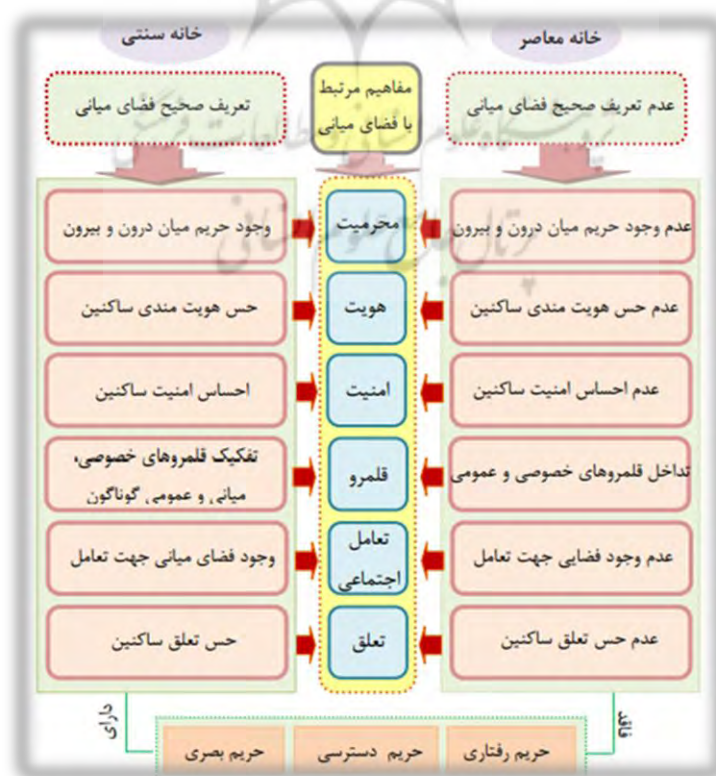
خانه معاصر

خانه سنتی

عدم تعریف صحیح فضای میانی

مفاهیم مرتبط با فضای میانی

تعریف صحیح فضای میانی

عدم وجود حریم میان درون و بیرون

محرمیت

وجود حریم میان درون و بیرون

عدم حس هویت مندی ساکنین

هویت

حس هویت مندی ساکنین

عدم احساس امنیت ساکنین

امنیت

احساس امنیت ساکنین

تداخل قلمروهای خصوصی و عمومی

قلمرو

تفکیک قلمروهای خصوصی، میانی و عمومی گوناگون

عدم وجود فضایی جهت تعامل

تعامل اجتماعی

وجود فضای میانی جهت تعامل

عدم حس تعلق ساکنین

تعلق

حس تعلق ساکنین

فاقد

دارای

حریم رفتاری

حریم دسترسی

حریم بصری